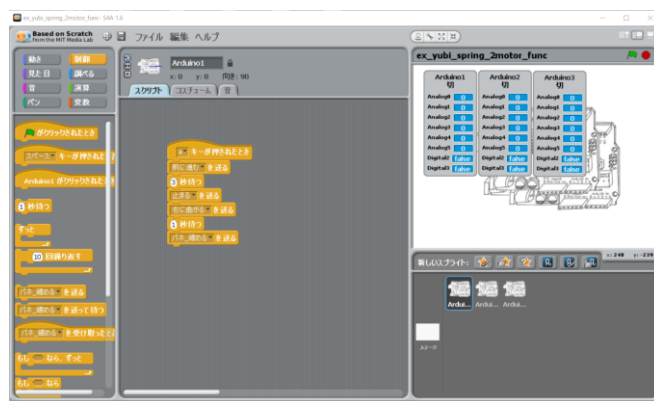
ex_yubi_spring_2motor_func - S4A 1.6

Based on Scratch from the MIT Media Lab

ファイル 編集 ヘルプ

動き 制御
見た目 調べる
音 演算
ペン 変数

Arduino1
x: 0 y: 0 向き: 90

スクリプト コスチューム 音

がクリックされたとき
スペース キーが押されたとき
Arduino1 がクリックされたとき
1 秒待つ
ずっと
10 回繰り返す
バネ_縮める を送る
バネ_縮める を送って待つ
バネ_縮める を受け取ったとき
もし ならば、ずっと
もし ならば

キーが押されたとき
前に進む を送る
2 秒待つ
止まる を送る
右に曲がる を送る
1 秒待つ
バネ_縮める を送る

ex_yubi_spring_2motor_func

Arduino1 切
Arduino2 切
Arduino3 切

| Analog0 | 0 |
|---|---|
| Analog1 | 0 |
| Analog2 | 0 |
| Analog3 | 0 |
| Analog4 | 0 |
| Analog5 | 0 |
| Digital2 | false |
| Digital3 | false |

| Analog0 | 0 |
|---|---|
| Analog1 | 0 |
| Analog2 | 0 |
| Analog3 | 0 |
| Analog4 | 0 |
| Analog5 | 0 |
| Digital2 | false |
| Digital3 | false |

| Analog0 | 0 |
|---|---|
| Analog1 | 0 |
| Analog2 | 0 |
| Analog3 | 0 |
| Analog4 | 0 |
| Analog5 | 0 |
| Digital2 | false |
| Digital3 | false |

新しいスプライト:

x: 248 y: -239

Ardui... Ardui... Ardui...

ステージ